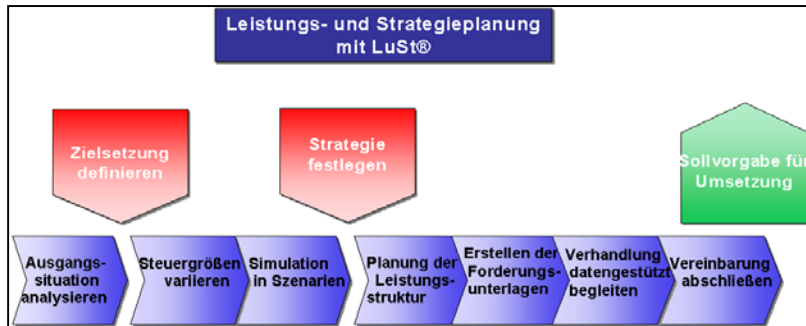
Leistungs- und Strategieplanung mit LuSt®

Zielsetzung definieren

Strategie festlegen

Sollvorgabe für Umsetzung

Ausgangssituation analysieren

Steuergrößen variieren

Simulation in Szenarien

Planung der Leistungsstruktur

Erstellen der Forderungsunterlagen

Verhandlung datengestützt begleiten

Vereinbarung abschließen